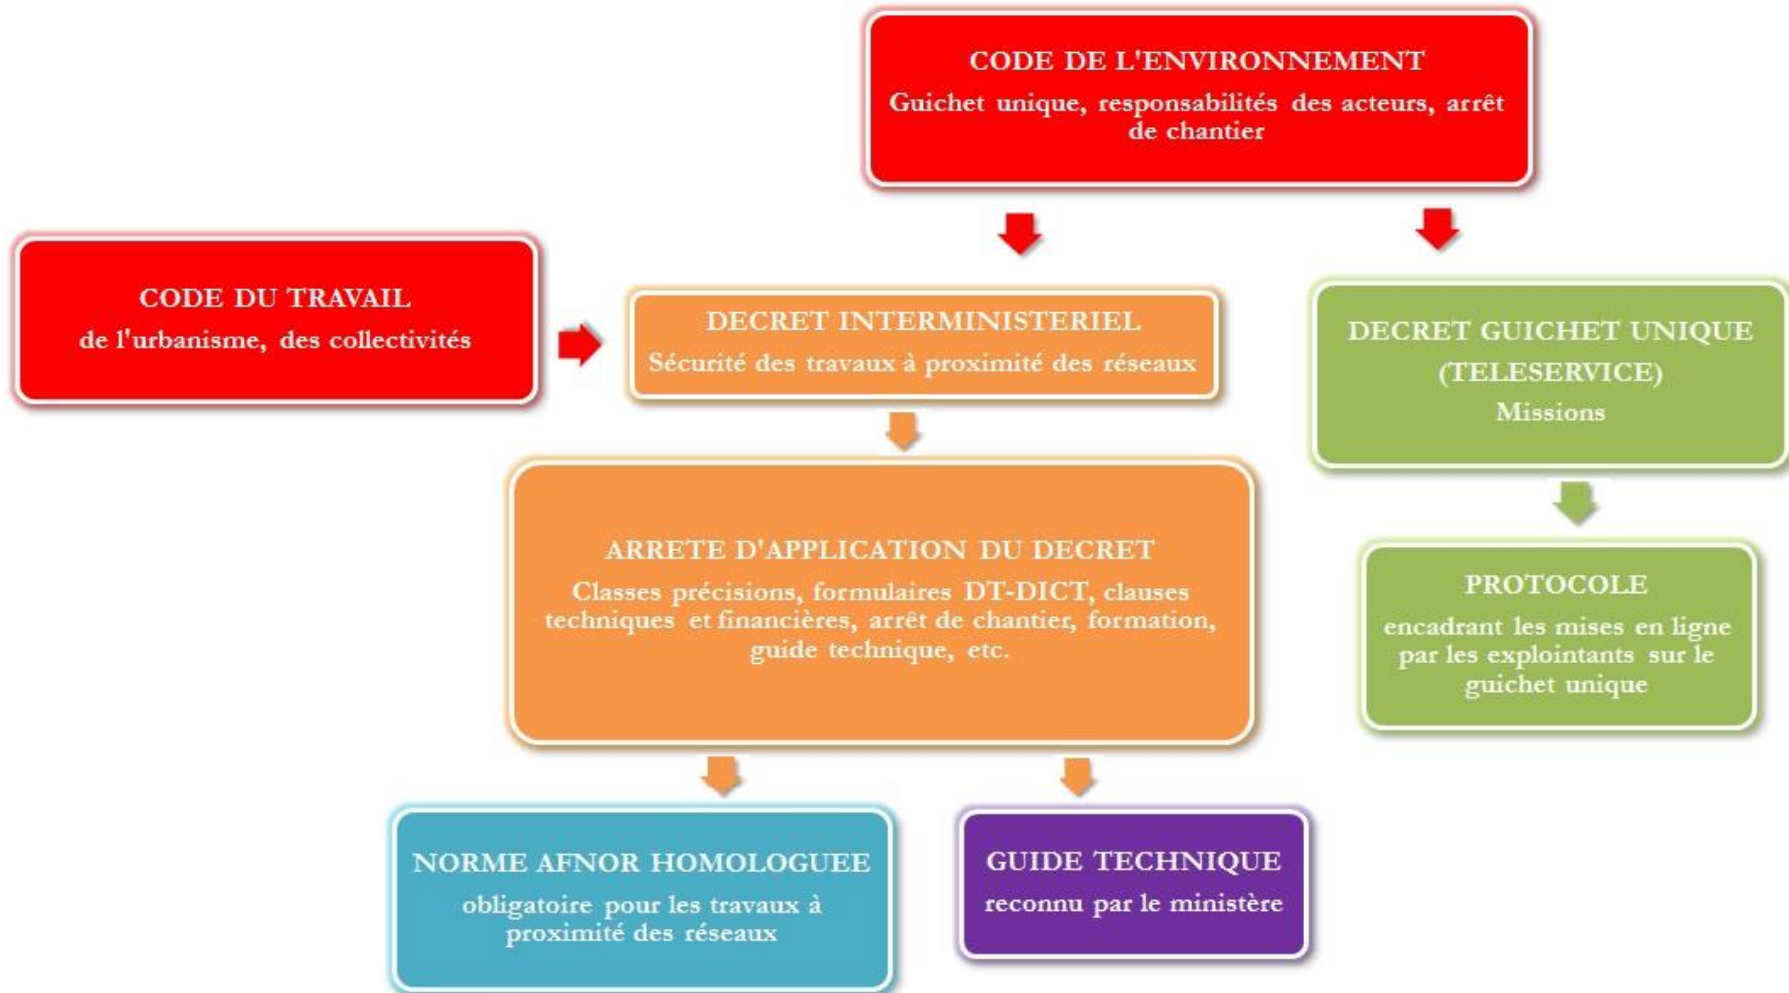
CODE DE L'ENVIRONNEMENT
Guichet unique, responsabilités des acteurs, arrêt de chantier

CODE DU TRAVAIL
de l'urbanisme, des collectivités

DECRET INTERMINISTERIEL
Sécurité des travaux à proximité des réseaux

DECRET GUICHET UNIQUE (TELESERVICE)
Missions

ARRETE D'APPLICATION DU DECRET
Classes précisions, formulaires DT-DICT, clauses techniques et financières, arrêt de chantier, formation, guide technique, etc.

PROTOCOLE
encadrant les mises en ligne par les exploitants sur le guichet unique

NORME AFNOR HOMOLOGUEE
obligatoire pour les travaux à proximité des réseaux

GUIDE TECHNIQUE
reconnu par le ministère